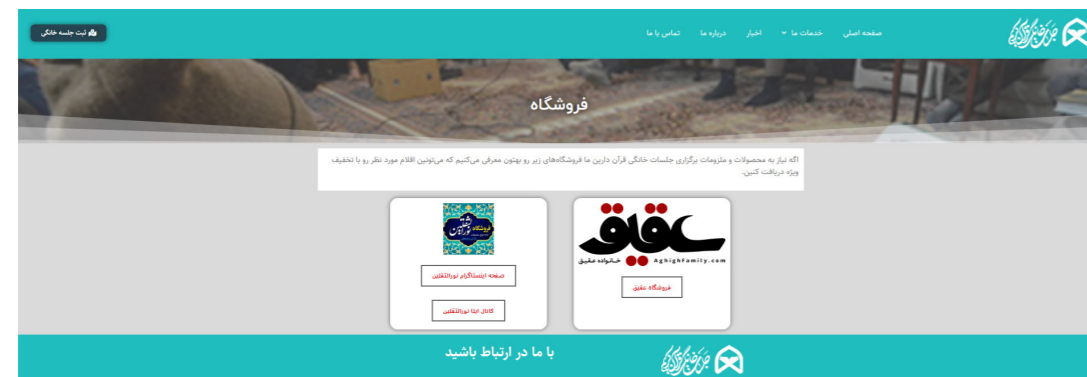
ثبت جلسه خانگی

صفحه اصلی
خدمات ما
اخبار
درباره ما
تماس با ما

فروشگاه

اگه نیاز به محصولات و ملزومات برگزاری جلسات خانگی قرآن دارین ما فروشگاه‌های زیر رو بهتون معرفی می‌کنیم که می‌تونین اقلام مورد نظر رو با تخفیف ویژه دریافت کنین.

عقیق
خانواده عقیق AghighFamily.com
فروشگاه عقیق

فروشگاه نورالثقلین
صفحه اینستاگرام نورالثقلین
کانال ایتا نورالثقلین

با ما در ارتباط باشید